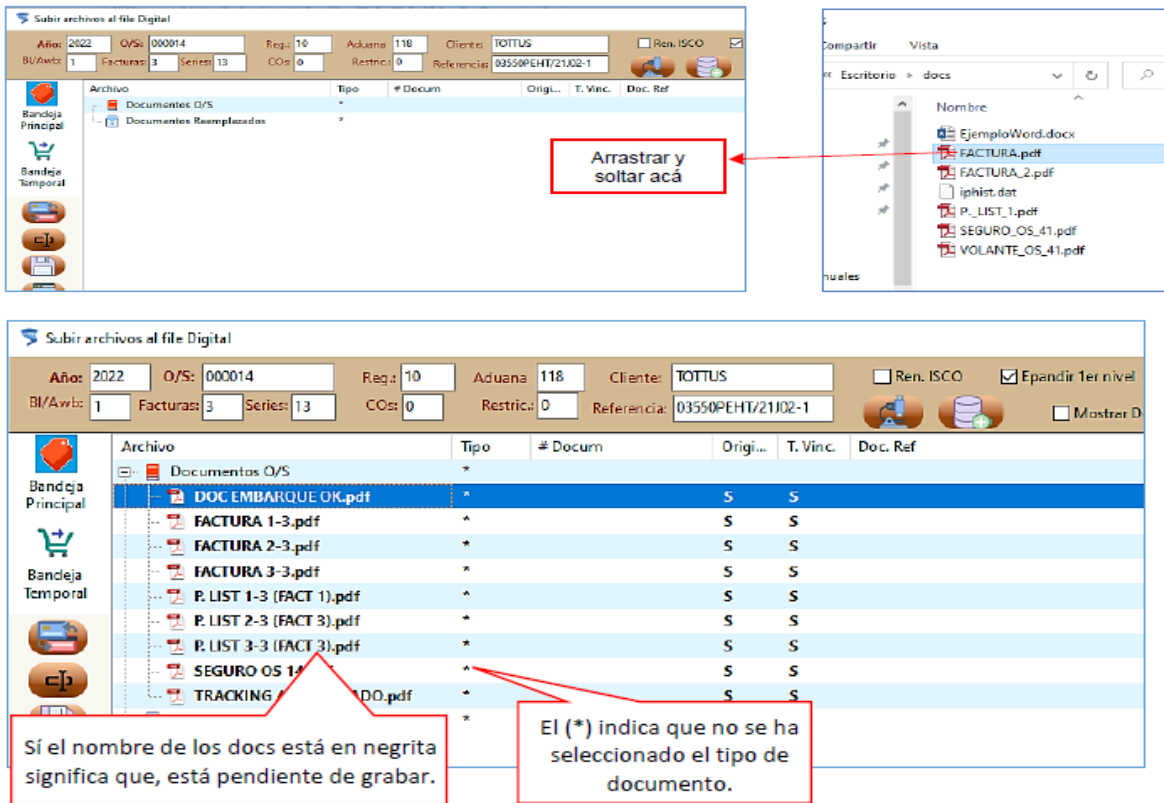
Subir archivos al file Digital

Año: 2022 O/S: 000014 Reg.: 10 Aduana 118 Cliente: TOTTUS Ren. ISCO
Bl/Awb: 1 Facturas: 3 Series: 13 COs: 0 Restric.: 0 Referencia: 03550PEHT/21J02-1

Bandeja Principal
Bandeja Temporal

| Archivo | Tipo | # Docum | Origi... | T. Vinc. | Doc. Ref |
|---|---|---|---|---|---|
| Documentos O/S | * | | | | |
| Documentos Reemplazados | * | | | | |

Compartir Vista
Escritorio > docs
Nombre
EjemploWord.docx
FACTURA.pdf
FACTURA_2.pdf
iphist.dat
P._LIST_1.pdf
SEGURO_OS_41.pdf
VOLANTE_OS_41.pdf
nuales

Arrastrar y soltar acá

Subir archivos al file Digital

Año: 2022 O/S: 000014 Reg.: 10 Aduana 118 Cliente: TOTTUS Ren. ISCO Epandir 1er nivel
Bl/Awb: 1 Facturas: 3 Series: 13 COs: 0 Restric.: 0 Referencia: 03550PEHT/21J02-1 Mostrar D

Bandeja Principal
Bandeja Temporal

| Archivo | Tipo | # Docum | Origi... | T. Vinc. | Doc. Ref |
|---|---|---|---|---|---|
| Documentos O/S | * | | | | |
| DOC EMBARQUE OK.pdf | * | | S | S | |
| FACTURA 1-3.pdf | * | | S | S | |
| FACTURA 2-3.pdf | * | | S | S | |
| FACTURA 3-3.pdf | * | | S | S | |
| P. LIST 1-3 (FACT 1).pdf | * | | S | S | |
| P. LIST 2-3 (FACT 3).pdf | * | | S | S | |
| P. LIST 3-3 (FACT 3).pdf | * | | S | S | |
| SEGURO OS 14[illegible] | * | | S | S | |
| TRACKING A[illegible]ADO.pdf | * | | S | S | |
| | * | | | | |

Sí el nombre de los docs está en negrita significa que, está pendiente de grabar.

El (*) indica que no se ha seleccionado el tipo de documento.